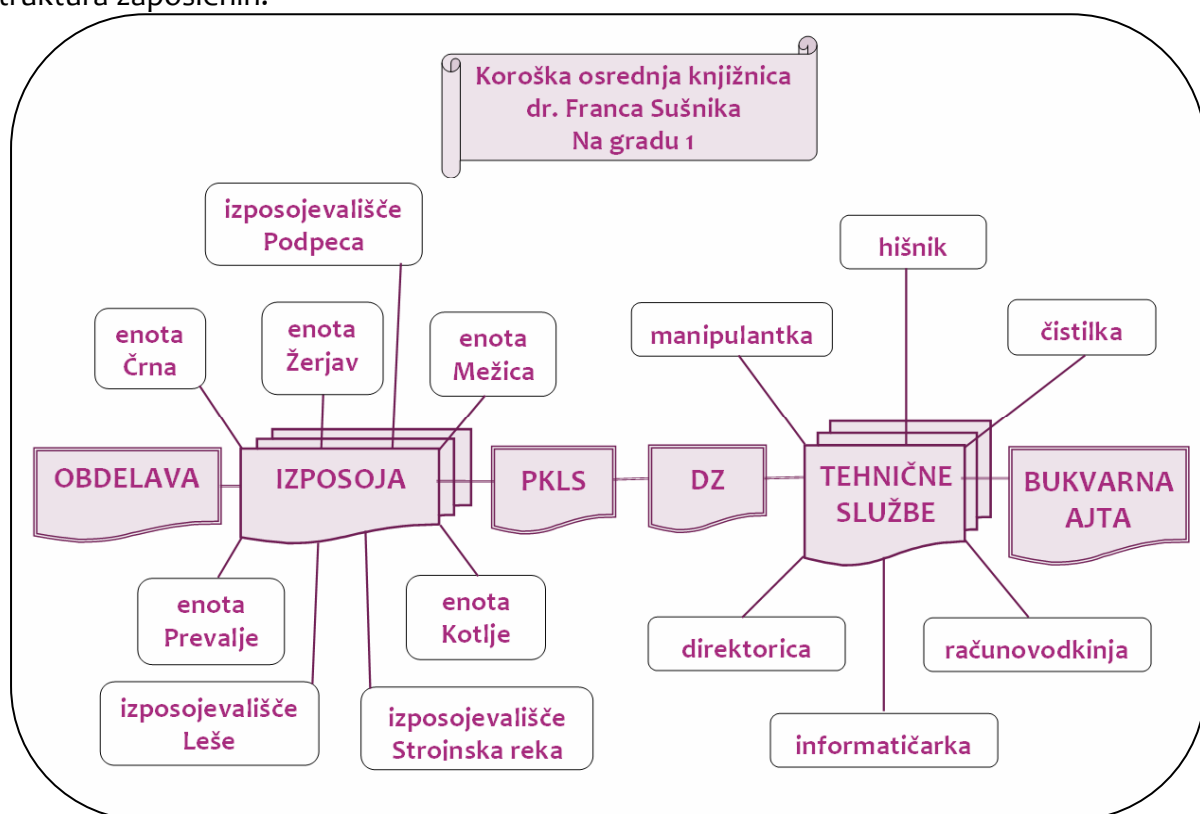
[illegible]truktura zaposlenih:

Koroška osrednja knjižnica dr. Franca Sušnika Na gradu 1

izposojevališče Podpeca

enota Črna

enota Žerjav

enota Mežica

hišnik

manipulantka

čistilka

OBDELAVA

IZPOSOJA

PKLS

DZ

TEHNIČNE SLUŽBE

BUKVARNA AJTA

enota Prevalje

enota Kotlje

direktorica

računovodkinja

izposojevališče Leše

izposojevališče Strojinska reka

informatičarka